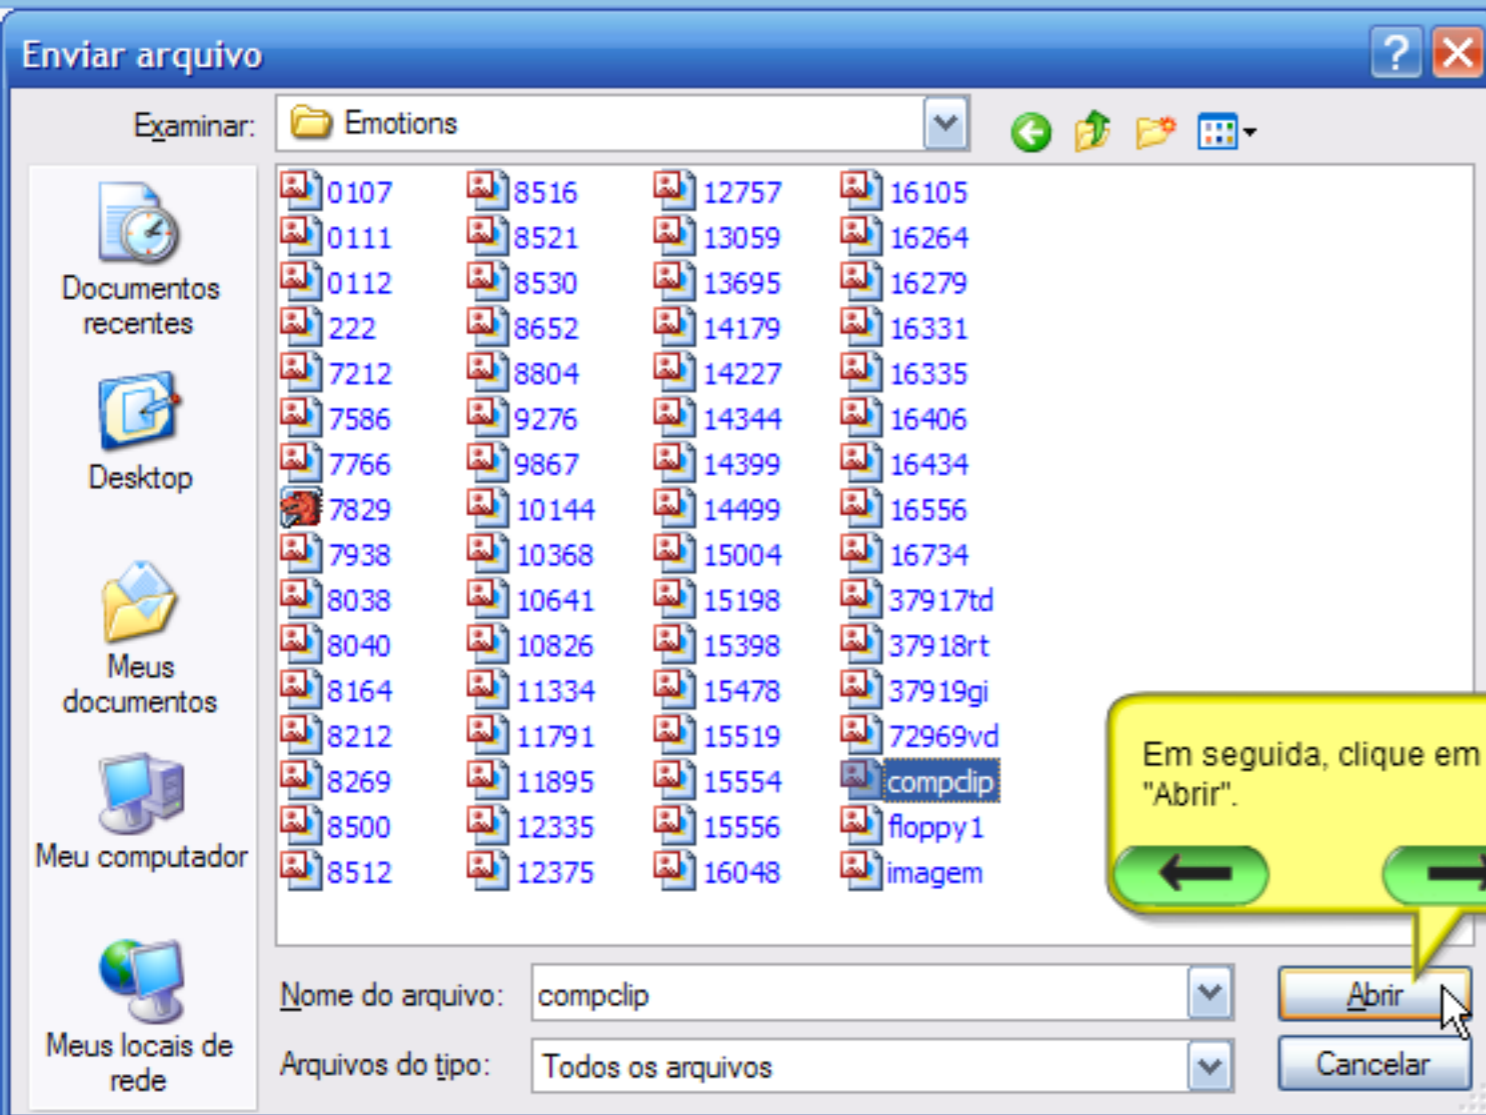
Enviar arquivo

Examinar: Emotions

Documentos recentes

Desktop

Meus documentos

Meu computador

Meus locais de rede

0107
0111
0112
222
7212
7586
7766
7829
7938
8038
8040
8164
8212
8269
8500
8512

8516
8521
8530
8652
8804
9276
9867
10144
10368
10641
10826
11334
11791
11895
12335
12375

12757
13059
13695
14179
14227
14344
14399
14499
15004
15198
15398
15478
15519
15554
15556
16048

16105
16264
16279
16331
16335
16406
16434
16556
16734
37917td
37918rt
37919gi
72969vd
compclip
floppy1
imagem

Em seguida, clique em "Abrir".

Nome do arquivo: compclip

Arquivos do tipo: Todos os arquivos

Abrir

Cancelar